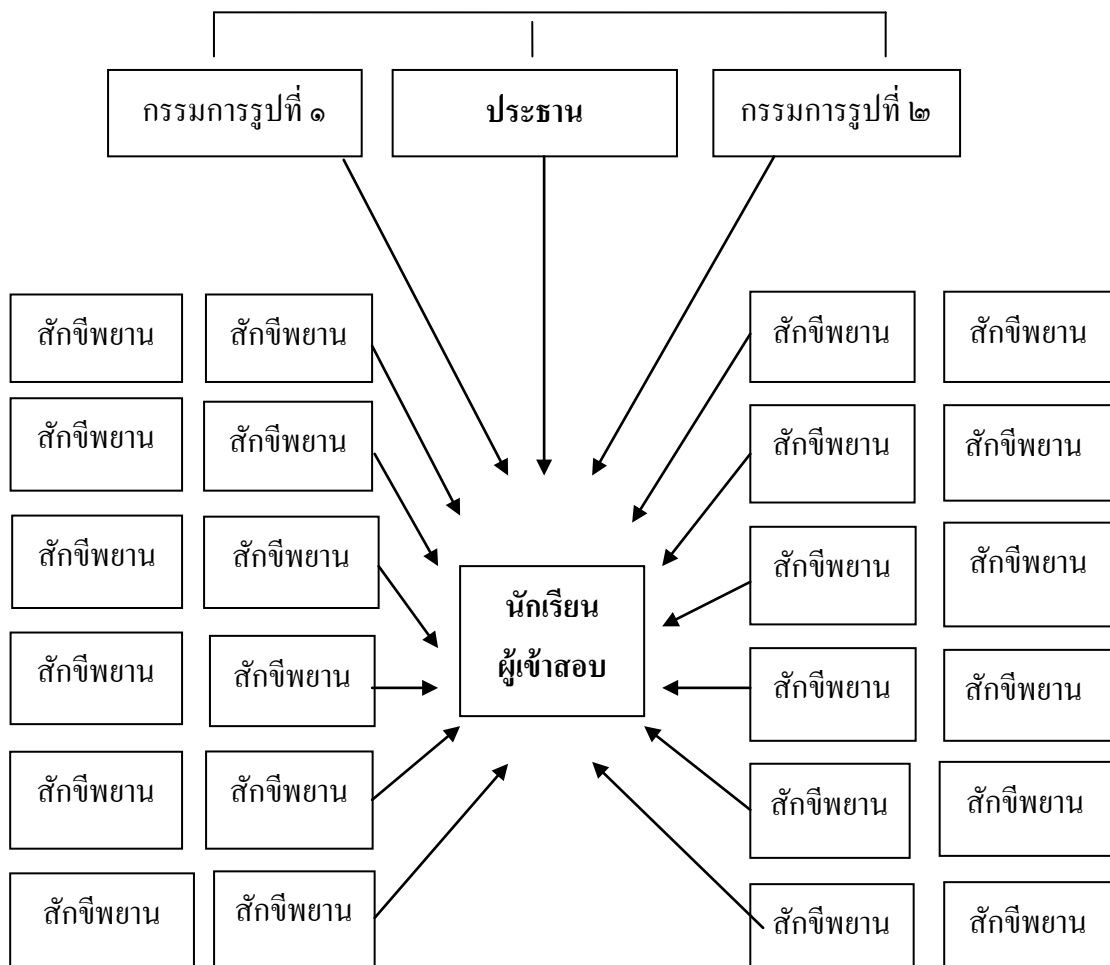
กรรมการรูปที่ ๑

ประธาน

กรรมการรูปที่ ๒

สักขีพยาน

สักขีพยาน

สักขีพยาน

สักขีพยาน

สักขีพยาน

สักขีพยาน

สักขีพยาน

สักขีพยาน

สักขีพยาน

สักขีพยาน

สักขีพยาน

สักขีพยาน

นักเรียน
ผู้เข้าสอบ

สักขีพยาน

สักขีพยาน

สักขีพยาน

สักขีพยาน

สักขีพยาน

สักขีพยาน

สักขีพยาน

สักขีพยาน

สักขีพยาน

สักขีพยาน

สักขีพยาน

สักขีพยาน